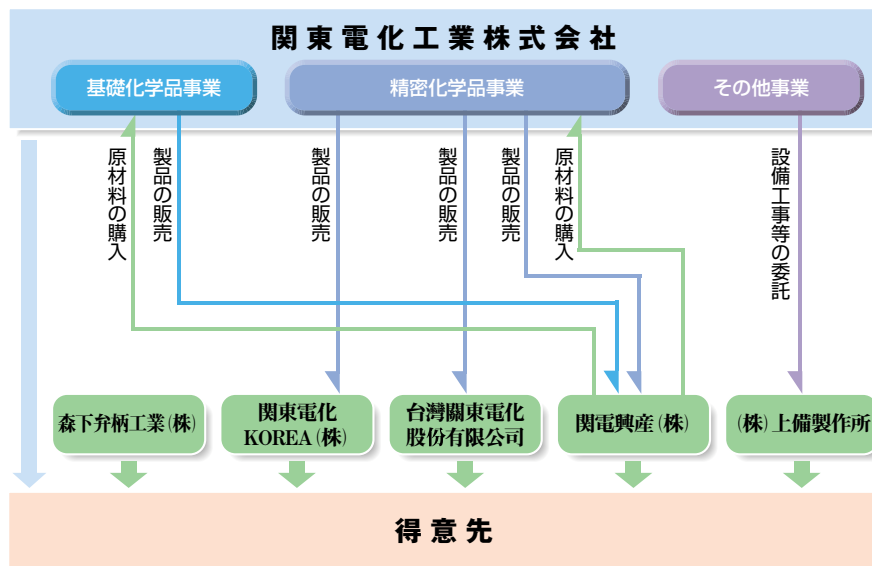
関東電化工業株式会社

基礎化学品事業

精密化学品事業

その他事業

原材料の購入

製品の販売

製品の販売

製品の販売

製品の販売

原材料の購入

設備工事等の委託

森下弁柄工業(株)

関東電化KOREA(株)

台灣關東電化股份有限公司

関電興産(株)

(株)上備製作所

得意先